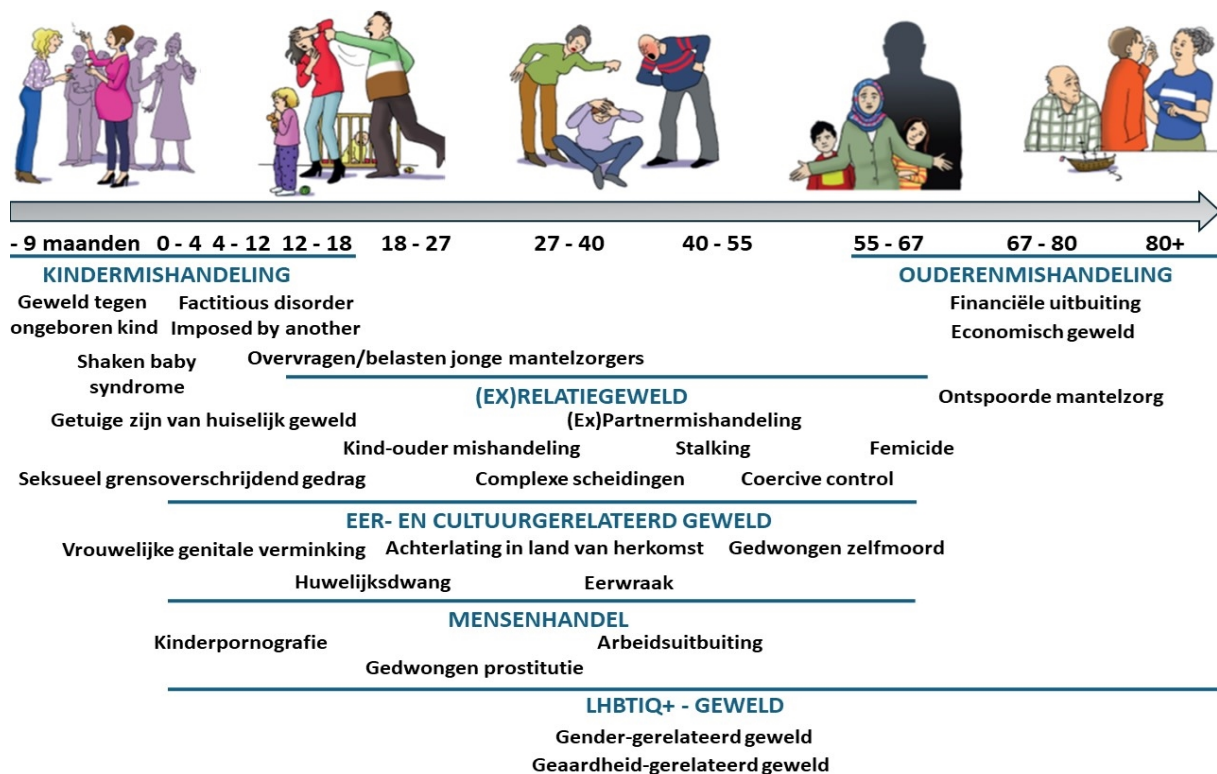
- 9 maanden 0 - 4 4 - 12 12 - 18 18 - 27 27 - 40 40 - 55 55 - 67 67 - 80 80+

KINDERMISHANDELING

Geweld tegen ongeboren kind

Factitious disorder Imposed by another

Shaken baby syndrome

Overvragen/belasten jonge mantelzorgers

Getuige zijn van huiselijk geweld

Seksueel grensoverschrijdend gedrag

OUDERENMISHANDELING

Financiële uitbuiting

Economisch geweld

Ontspoorde mantelzorg

(EX)RELATIEGEWELD

(Ex)Partnermishandeling

Kind-ouder mishandeling

Stalking

Femicide

Complexe scheidingen

Coercive control

EER- EN CULTUURGERELATEERD GEWELD

Vrouwelijke genitale verminking

Achterlating in land van herkomst

Gedwongen zelfmoord

Huwelijksdwang

Eerwraak

MENSENHANDEL

Kinderpornografie

Arbeidsuitbuiting

Gedwongen prostitutie

LHBTIQ+ - GEWELD

Gender-gerelateerd geweld

Geaardheid-gerelateerd geweld